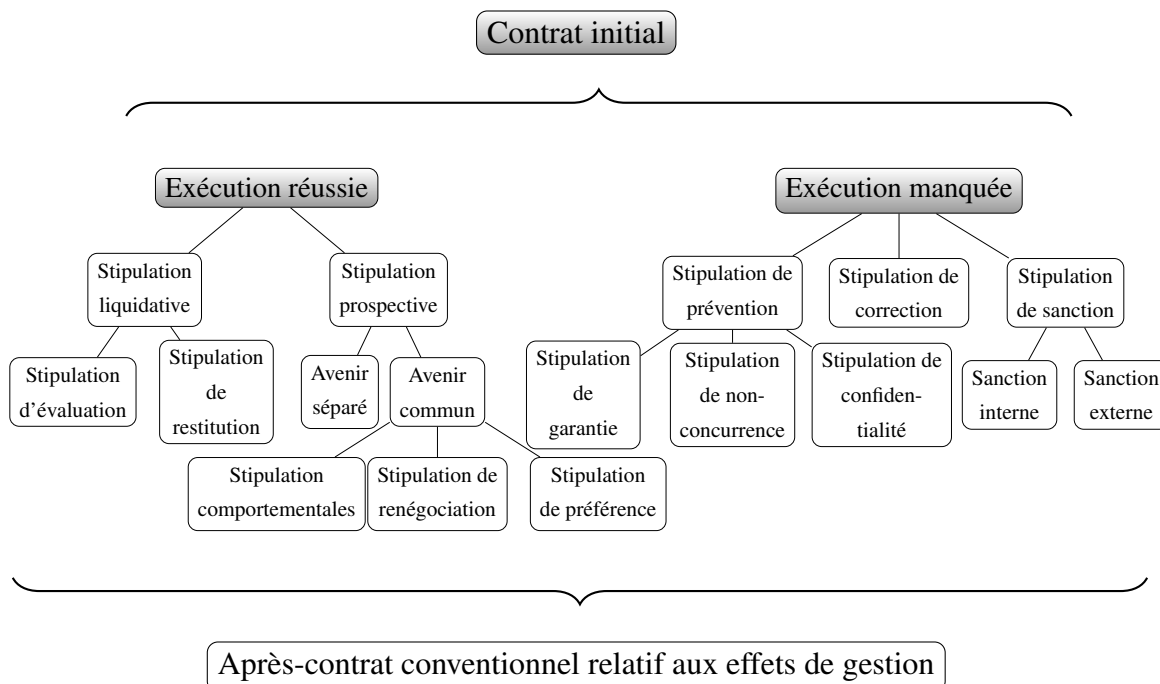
Contrat initial

Exécution réussie

Stipulation liquidative

Stipulation d'évaluation

Stipulation de restitution

Stipulation prospective

Avenir séparé

Avenir commun

Stipulation comportementales

Stipulation de renégociation

Stipulation de préférence

Exécution manquée

Stipulation de prévention

Stipulation de garantie

Stipulation de non-concurrence

Stipulation de confidentialité

Stipulation de correction

Stipulation de sanction

Sanction interne

Sanction externe

Après-contrat conventionnel relatif aux effets de gestion